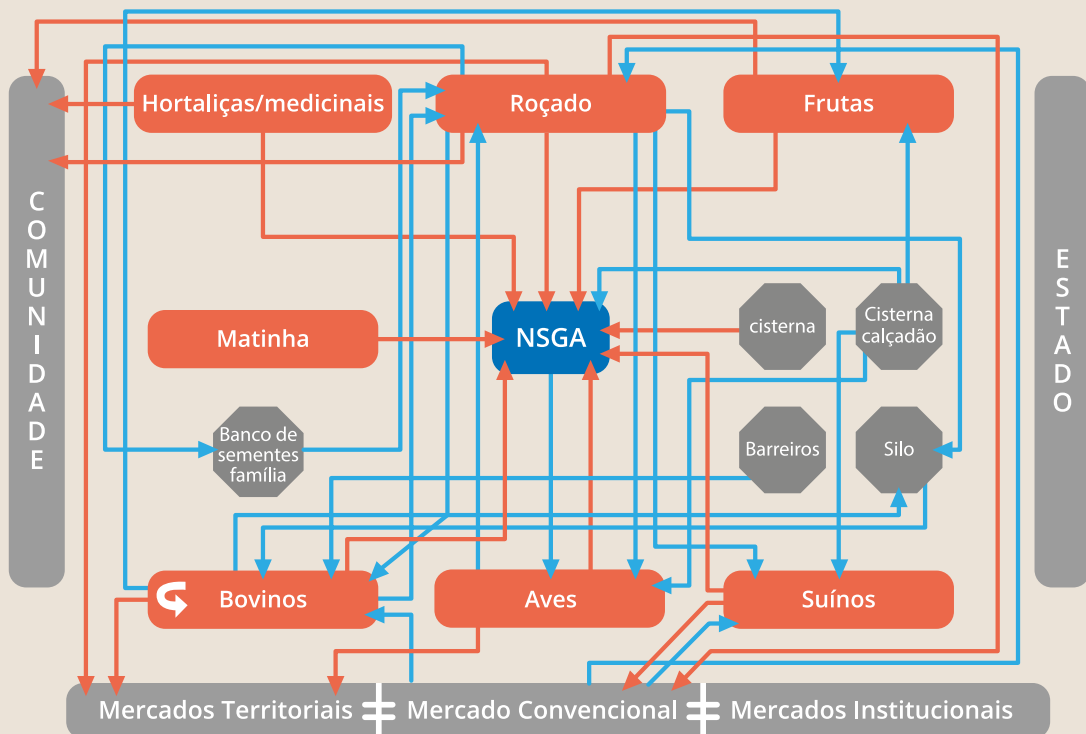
Hortaliças/medicinais

Roçado

Frutas

COMUNIDADE

ESTADO

Matinha

NSGA

cisterna

Cisterna calçadão

Banco de sementes família

Barreiros

Silo

Bovinos

Aves

Suínos

Mercados Territoriais

Mercado Convencional

Mercados Institucionais